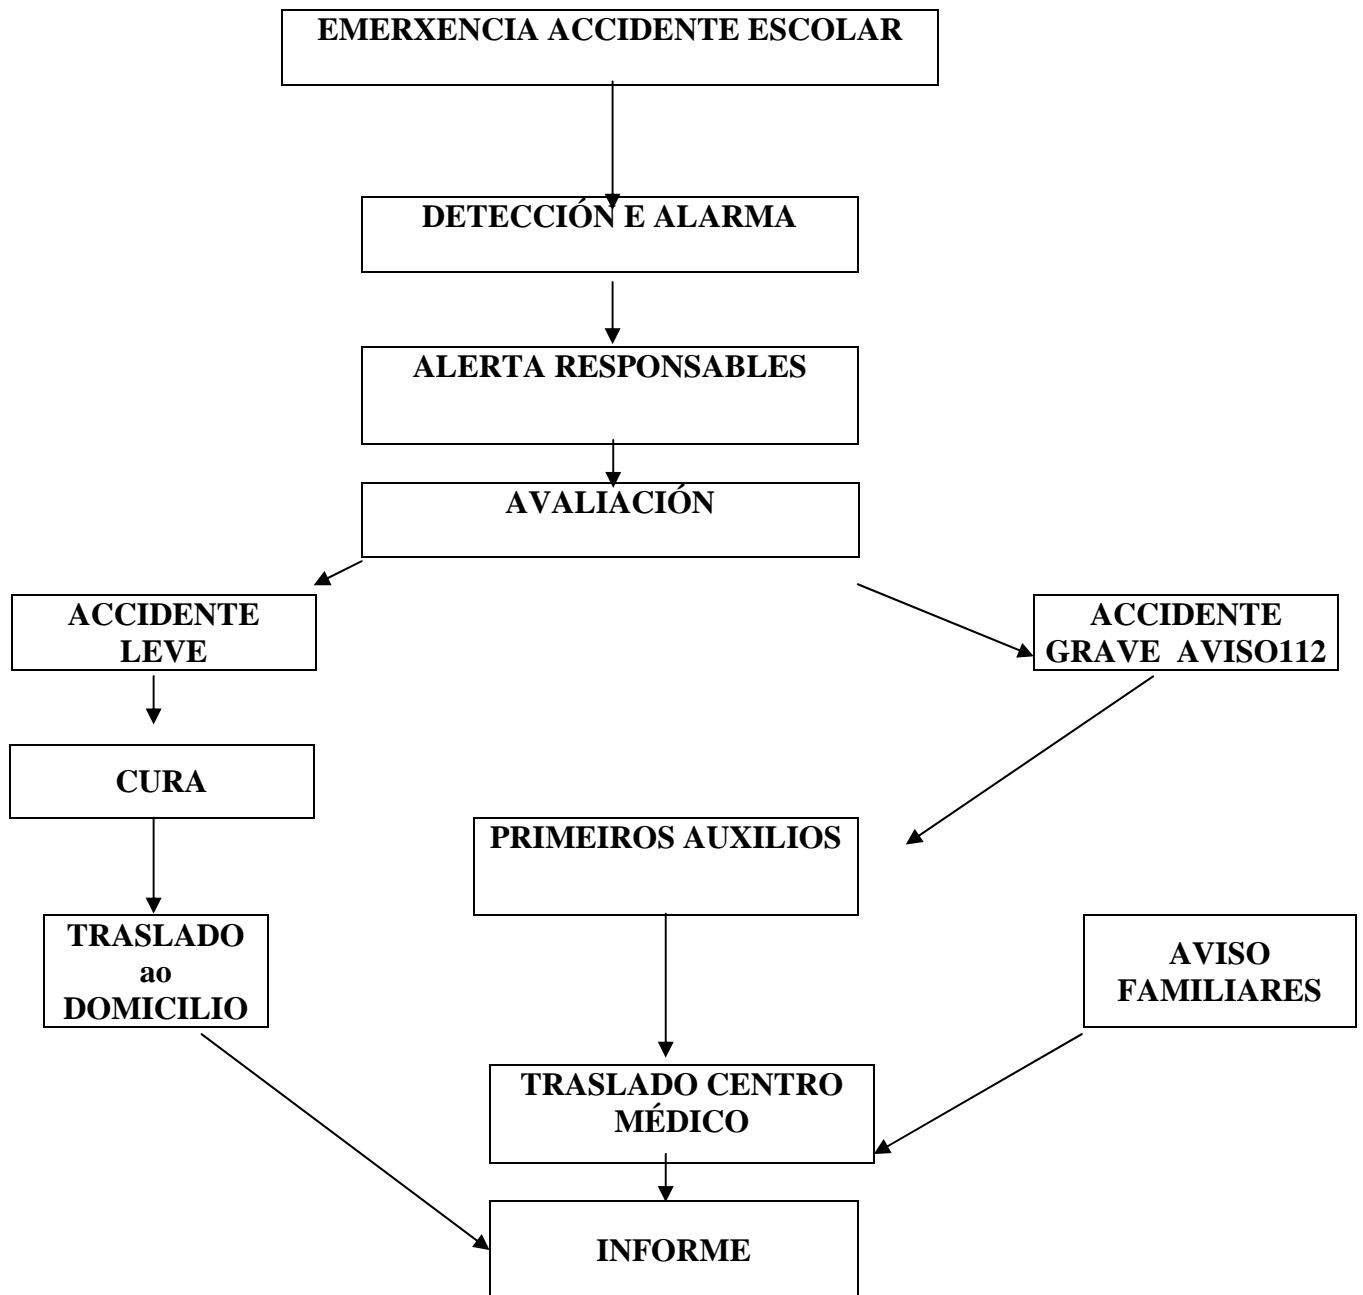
EMERXENCIA ACCIDENTE ESCOLAR

DETECCIÓN E ALARMA

ALERTA RESPONSABLES

AVALIACIÓN

ACCIDENTE LEVE

ACCIDENTE GRAVE AVISO112

CURA

PRIMEIROS AUXILIOS

TRASLADO ao DOMICILIO

AVISO FAMILIARES

TRASLADO CENTRO MÉDICO

INFORME